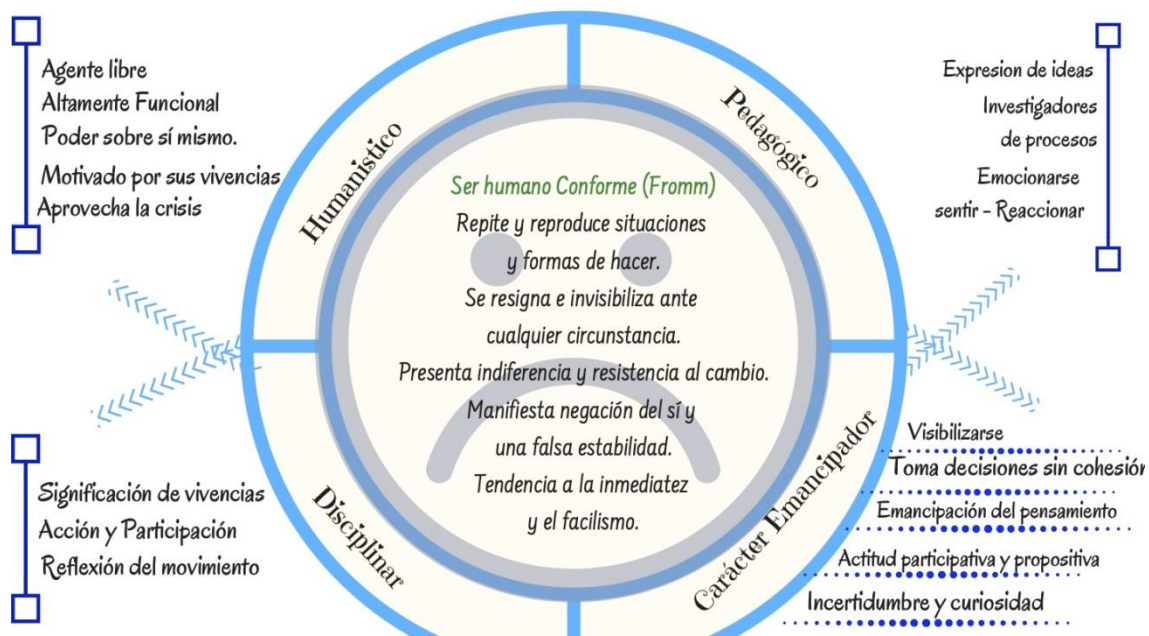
Agente libre
Altamente Funcional
Poder sobre sí mismo.
Motivado por sus vivencias
Aprovecha la crisis

Humanístico

Pedagógico

Expresion de ideas
Investigadores de procesos
Emocionarse
sentir - Reaccionar

Ser humano Conforme (Fromm)
Repite y reproduce situaciones y formas de hacer.
Se resigna e invisibiliza ante cualquier circunstancia.
Presenta indiferencia y resistencia al cambio.
Manifiesta negación del sí y una falsa estabilidad.
Tendencia a la inmediatez y el facilismo.

Significación de vivencias
Acción y Participación
Reflexión del movimiento

Disciplinar

Carácter Emancipador

Visibilizarse
Toma decisiones sin cohesión
Emancipación del pensamiento
Actitud participativa y propositiva
Incertidumbre y curiosidad